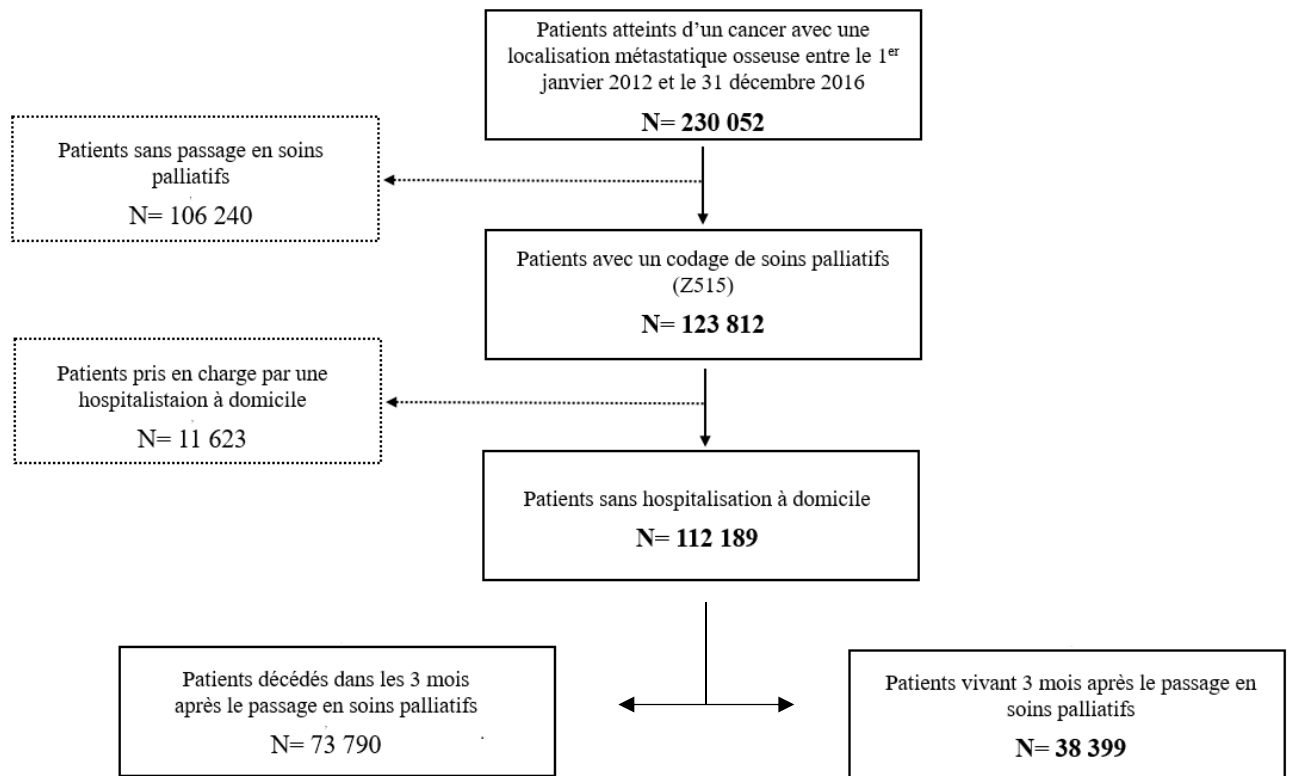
Patients atteints d'un cancer avec une localisation métastatique osseuse entre le 1$^{er}$ janvier 2012 et le 31 décembre 2016

**N= 230 052**

Patients sans passage en soins palliatifs

N= 106 240

Patients avec un codage de soins palliatifs (Z515)

**N= 123 812**

Patients pris en charge par une hospitalistaion à domicile

N= 11 623

Patients sans hospitalisation à domicile

**N= 112 189**

Patients décédés dans les 3 mois après le passage en soins palliatifs

N= 73 790

Patients vivant 3 mois après le passage en soins palliatifs

**N= 38 399**